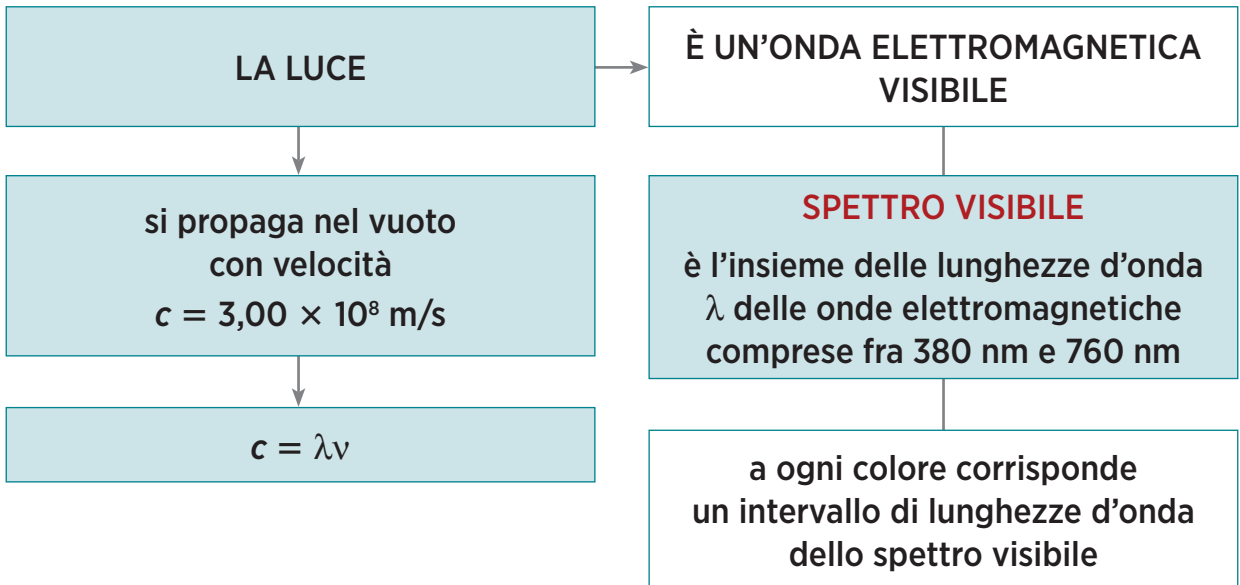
LA LUCE

È UN’ONDA ELETTROMAGNETICA VISIBILE

si propaga nel vuoto con velocità $c = 3{,}00 \times 10^8$ m/s

$c = \lambda\nu$

SPETTRO VISIBILE

è l’insieme delle lunghezze d’onda $\lambda$ delle onde elettromagnetiche comprese fra 380 nm e 760 nm

a ogni colore corrisponde un intervallo di lunghezze d’onda dello spettro visibile